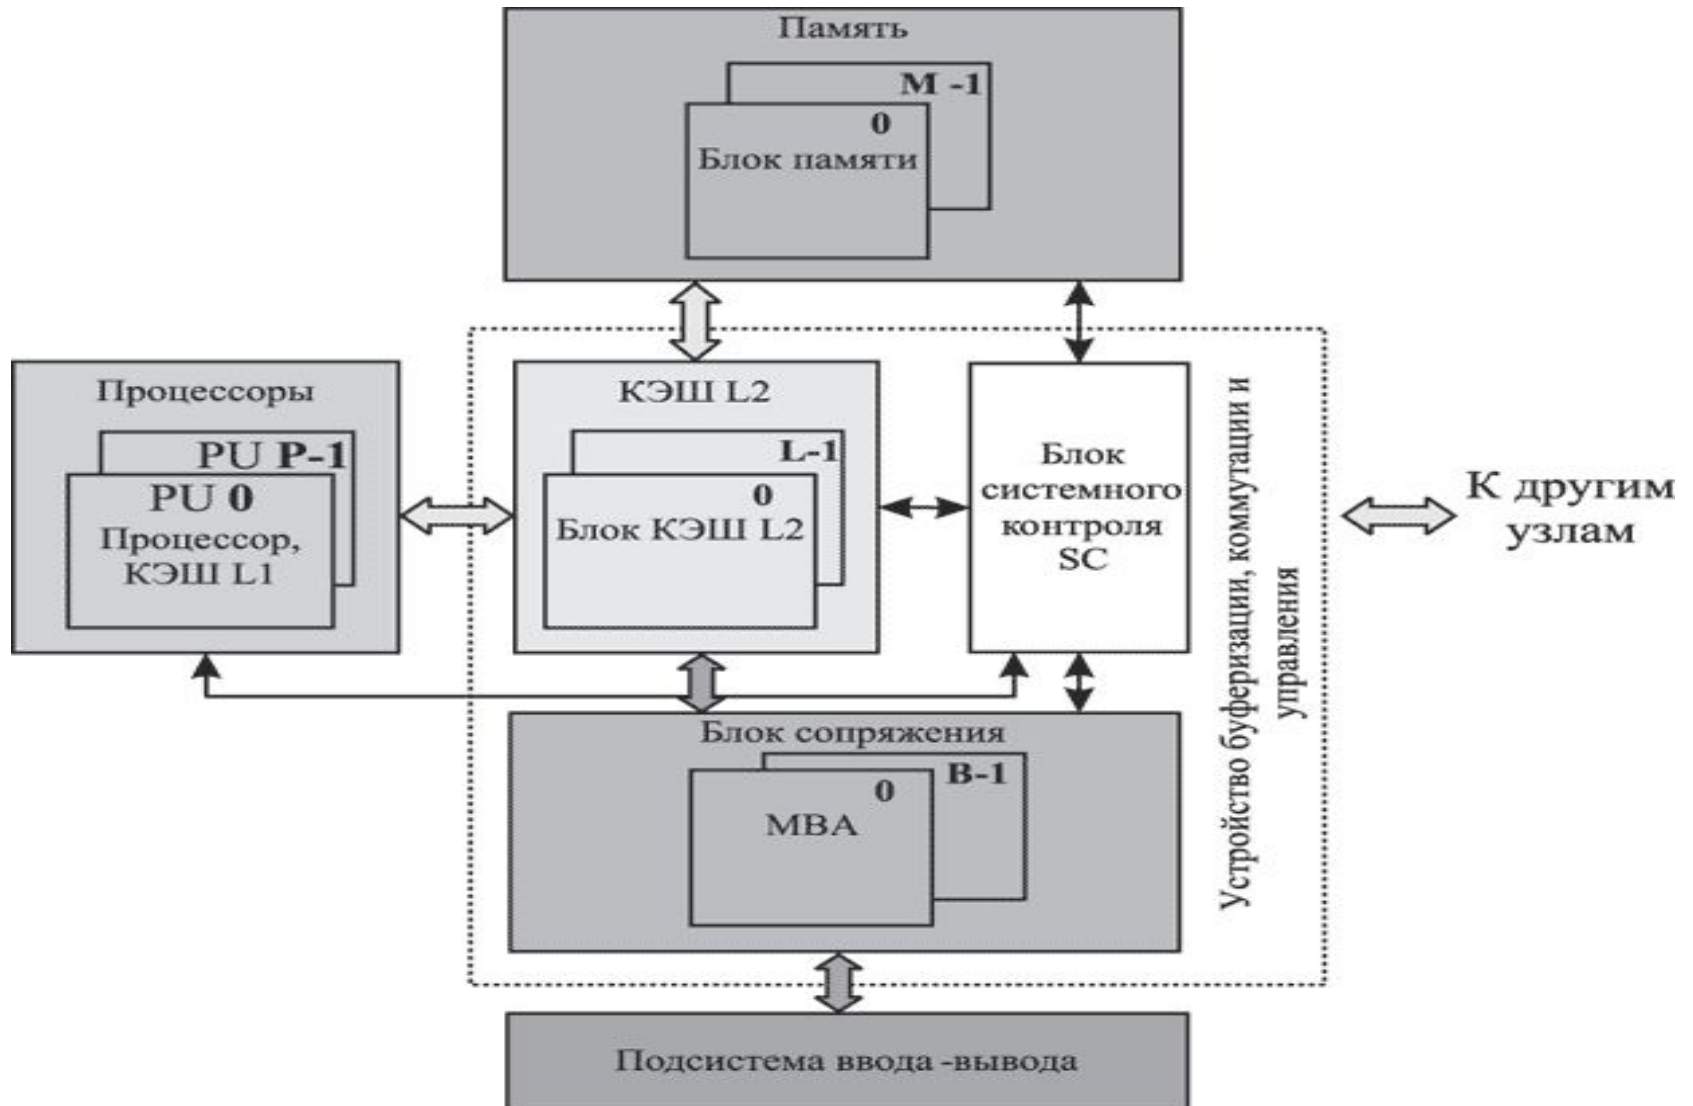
Память

M -1

0

Блок памяти

Процессоры

PU P-1

PU 0

Процессор, КЭШ L1

КЭШ L2

L-1

0

Блок КЭШ L2

Блок системного контроля SC

Устройство буферизации, коммутации и управления

К другим узлам

Блок сопряжения

0

B-1

MBA

Подсистема ввода -вывода